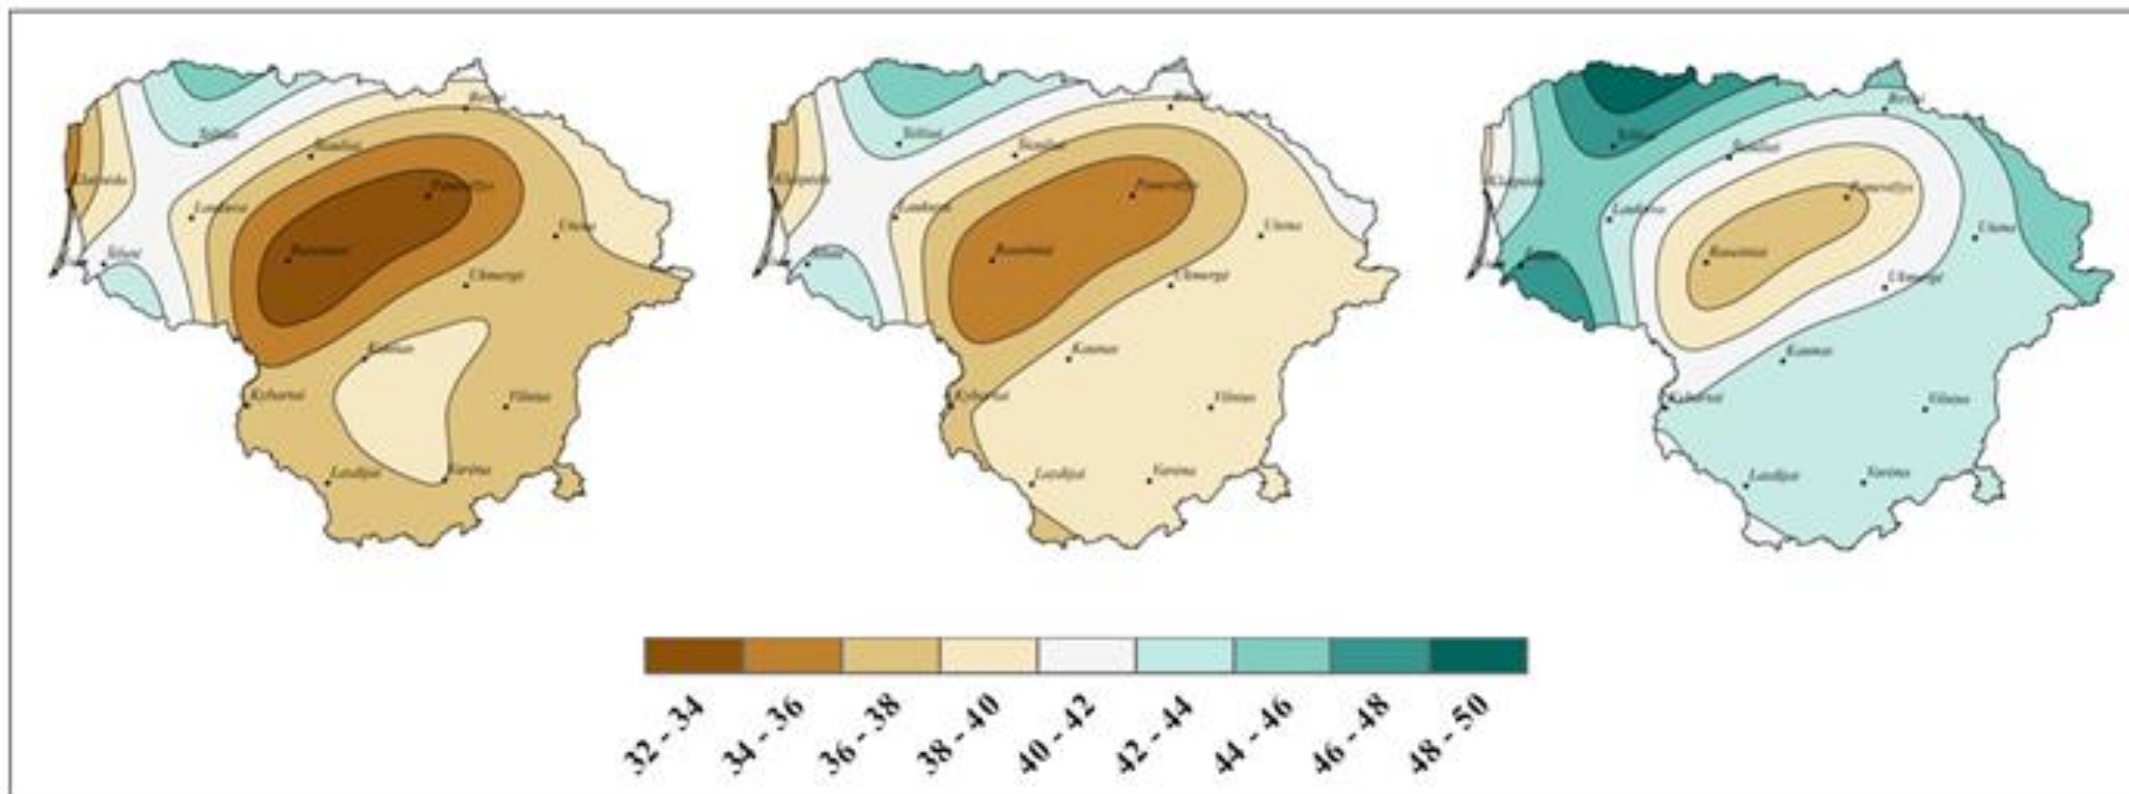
Biržai
Telšiai
Šiauliai
Klaipėda
Panevėžys
Laukuva
Utena
Šilutė
Raseiniai
Nida
Ukmergė
Kaunas
Kybartai
Vilnius
Lazdijai
Varėna

Biržai
Telšiai
Šiauliai
Klaipėda
Panevėžys
Laukuva
Utena
Šilutė
Raseiniai
Nida
Ukmergė
Kaunas
Kybartai
Vilnius
Lazdijai
Varėna

Biržai
Telšiai
Šiauliai
Klaipėda
Panevėžys
Laukuva
Utena
Šilutė
Raseiniai
Nida
Ukmergė
Kaunas
Kybartai
Vilnius
Lazdijai
Varėna

32 - 34
34 - 36
36 - 38
38 - 40
40 - 42
42 - 44
44 - 46
46 - 48
48 - 50